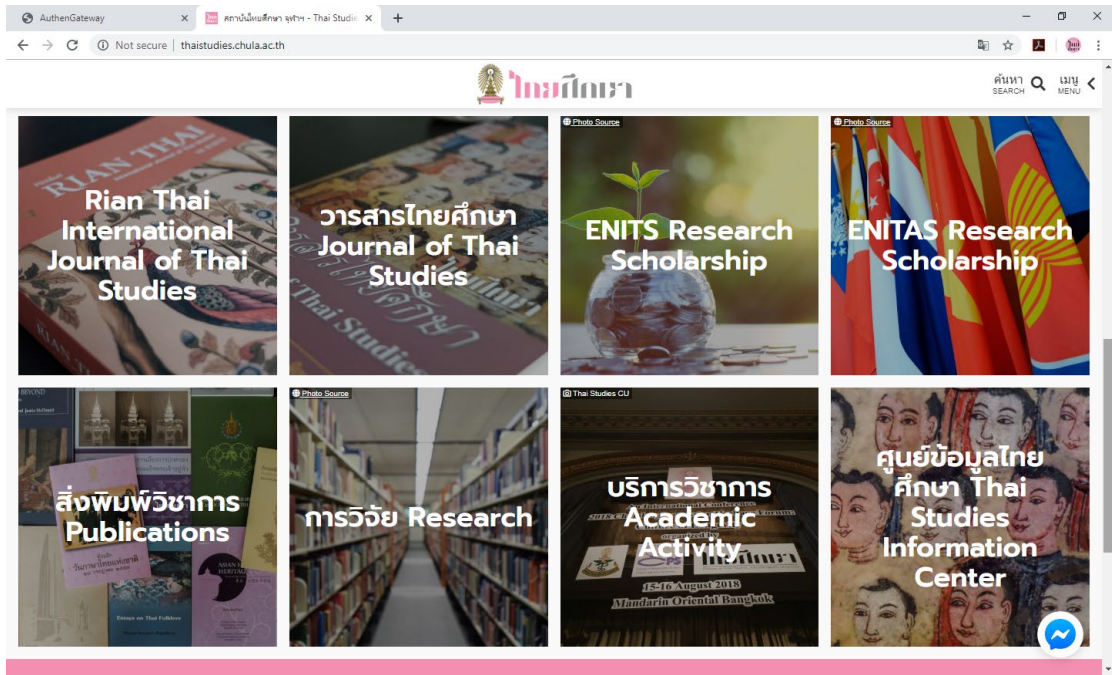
AuthenGateway
สถาบันไทยศึกษา จุฬาฯ - Thai Studie
Not secure | thaistudies.chula.ac.th
ไทยศึกษา
ค้นหา SEARCH
เมนู MENU

Rian Thai International Journal of Thai Studies

วารสารไทยศึกษา Journal of Thai Studies

Photo Source
ENITS Research Scholarship

Photo Source
ENITAS Research Scholarship

สิ่งพิมพ์วิชาการ Publications

Photo Source
การวิจัย Research

Thai Studies CU
บริการวิชาการ Academic Activity
15-16 August 2018
Mandarin Oriental Bangkok

ศูนย์ข้อมูลไทยศึกษา Thai Studies Information Center